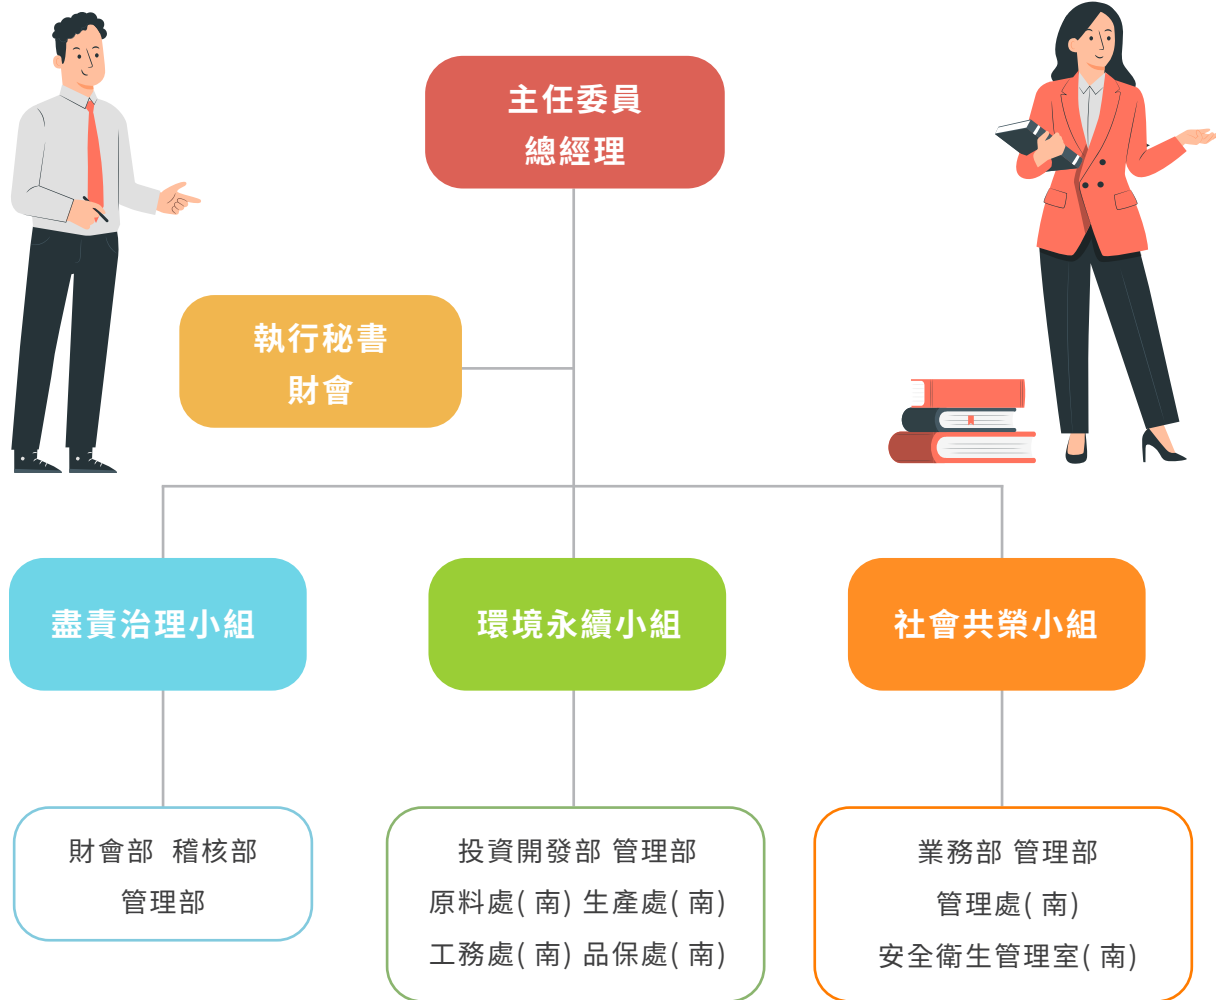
主任委員
總經理

執行秘書
財會

盡責治理小組

環境永續小組

社會共榮小組

財會部 稽核部
管理部

投資開發部 管理部
原料處(南) 生產處(南)
工務處(南) 品保處(南)

業務部 管理部
管理處(南)
安全衛生管理室(南)